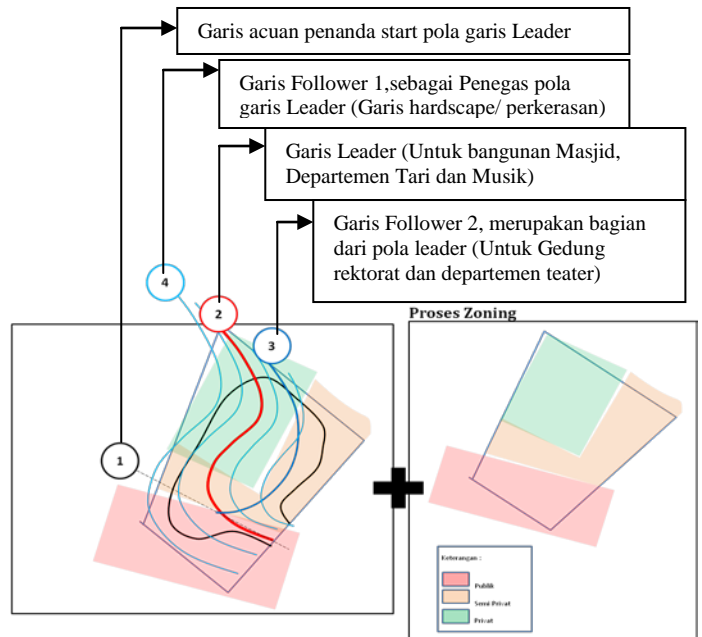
Garis acuan penanda start pola garis Leader

Garis Follower 1,sebagai Penegas pola garis Leader (Garis hardscape/ perkerasan)

Garis Leader (Untuk bangunan Masjid, Departemen Tari dan Musik)

Garis Follower 2, merupakan bagian dari pola leader (Untuk Gedung rektorat dan departemen teater)

4

2

3

1

Proses Zoning

Keterangan :

Publik

Semi Privat

Privat